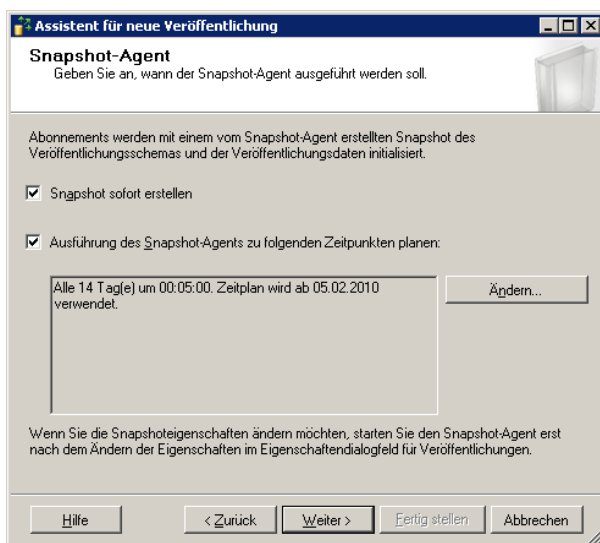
Assistent für neue Veröffentlichung

Snapshot-Agent
Geben Sie an, wann der Snapshot-Agent ausgeführt werden soll.

Abonnements werden mit einem vom Snapshot-Agent erstellten Snapshot des Veröffentlichungsschemas und der Veröffentlichungsdaten initialisiert.

☑ Snapshot sofort erstellen

☑ Ausführung des Snapshot-Agents zu folgenden Zeitpunkten planen:

Alle 14 Tag(e) um 00:05:00. Zeitplan wird ab 05.02.2010 verwendet.

Ändern...

Wenn Sie die Snapshoteigenschaften ändern möchten, starten Sie den Snapshot-Agent erst nach dem Ändern der Eigenschaften im Eigenschaftendialogfeld für Veröffentlichungen.

Hilfe | < Zurück | Weiter > | Fertig stellen | Abbrechen